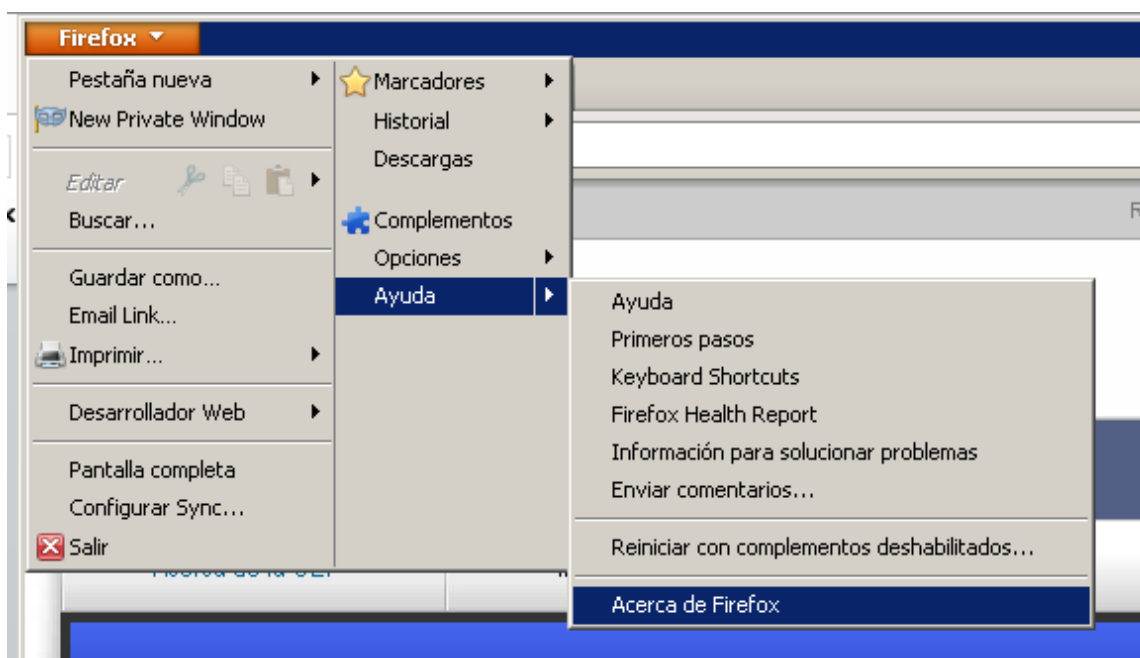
Firefox

Pestaña nueva
New Private Window
Editar
Buscar...
Guardar como...
Email Link...
Imprimir...
Desarrollador Web
Pantalla completa
Configurar Sync...
Salir

Marcadores
Historial
Descargas
Complementos
Opciones
Ayuda

Ayuda
Primeros pasos
Keyboard Shortcuts
Firefox Health Report
Información para solucionar problemas
Enviar comentarios...
Reiniciar con complementos deshabilitados...
Acerca de Firefox

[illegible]